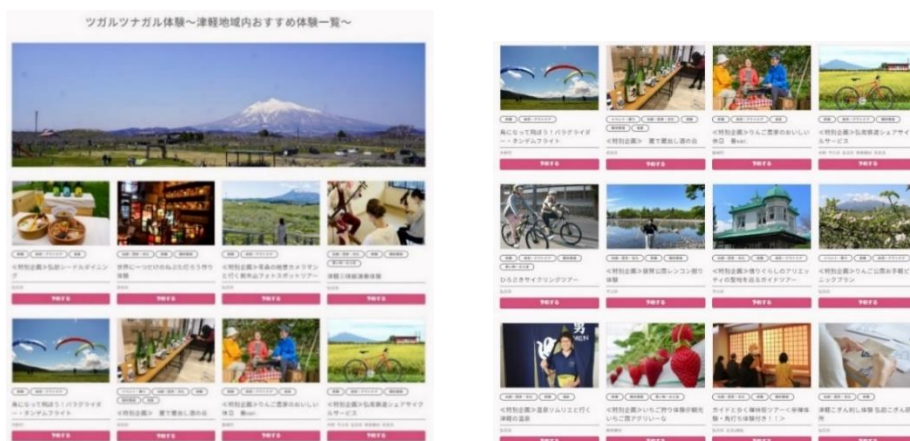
ツガルツナガル体験〜津軽地域内おすすめ体験一覧〜

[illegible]

鳥になって飛ぼう！パラグライダー・タンデムフライト

予約する

<特別企画> 置で醸造し酒の会

予約する

<特別企画>りんご農家のおいしい休日 春ver.

予約する

<特別企画>弘前路線シェアサイクルサービス

予約する

ひろさきサイクリングツアー

予約する

予約する

予約する

予約する

予約する

予約する

予約する

予約する